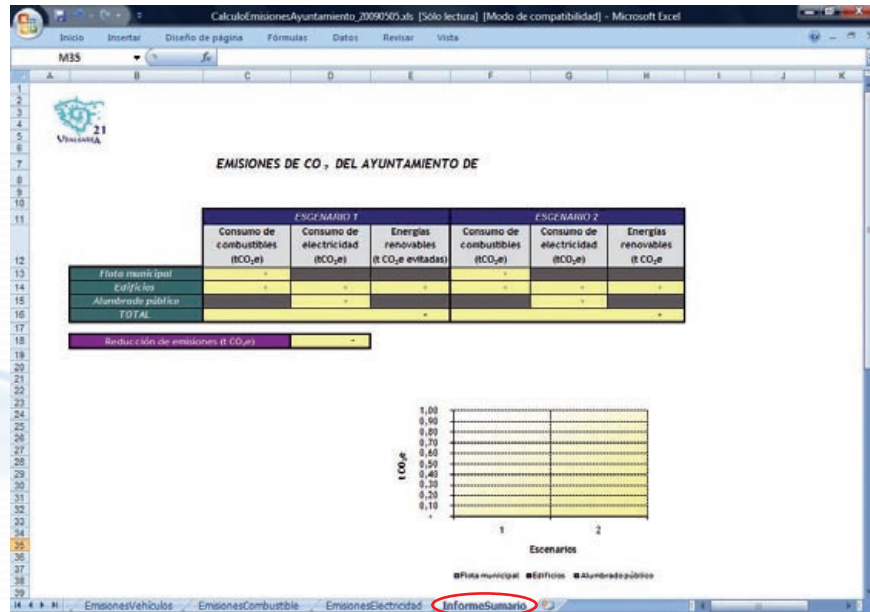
CalculoEmisionesAyuntamiento_20090505.xls [Sólo lectura] [Modo de compatibilidad] - Microsoft Excel

Inicio Insertar Diseño de página Fórmulas Datos Revisar Vista

M35 $f_x$

A B C D E F G H I J K

21
VALLADOLID

EMISIONES DE $CO_2$ DEL AYUNTAMIENTO DE

| | ESCENARIO 1 | | | ESCENARIO 2 | | |
|---|---|---|---|---|---|---|
| | Consumo de combustibles ($tCO_2e$) | Consumo de electricidad ($tCO_2e$) | Energías renovables ($t CO_2e$ evitadas) | Consumo de combustibles ($tCO_2e$) | Consumo de electricidad ($tCO_2e$) | Energías renovables ($t CO_2e$) |
| Flota municipal | - | | | - | | |
| Edificios | - | - | - | - | - | - |
| Alumbrado público | | - | | | - | |
| TOTAL | | | - | | | - |

Reducción de emisiones ($t CO_2e$) -

1,00
0,90
0,80
0,70
0,60
0,50
0,40
0,30
0,20
0,10
-
$t CO_2e$
1 2
Escenarios
Flota municipal Edificios Alumbrado público

EmisionesVehiculos EmisionesCombustible EmisionesElectricidad InformeSumario